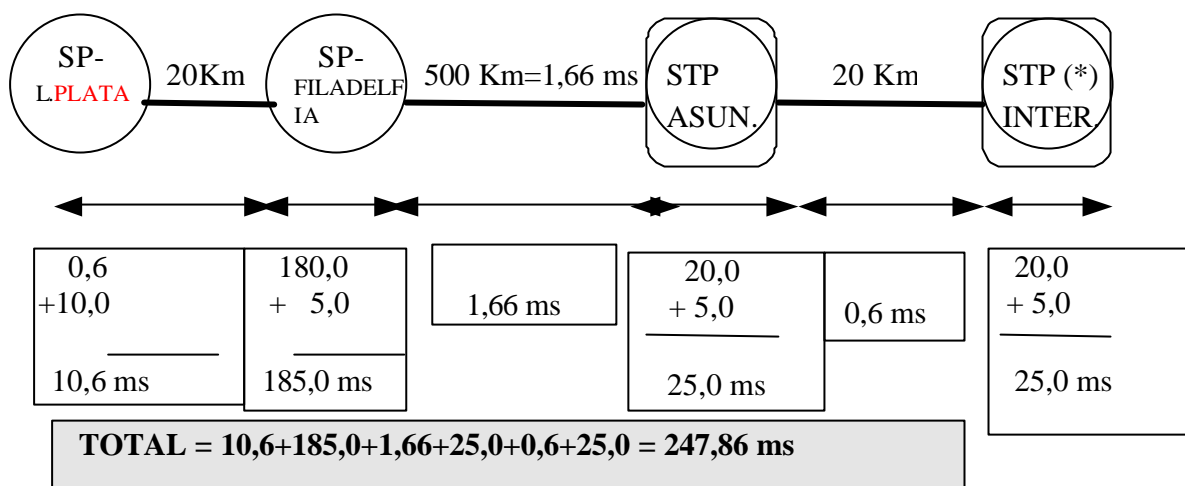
SP-
L.PLATA

20Km

SP-
FILADELFIA

500 Km=1,66 ms

STP
ASUN.

20 Km

STP (*)
INTER.

0,6
+10,0
10,6 ms

180,0
+ 5,0
185,0 ms

1,66 ms

20,0
+ 5,0
25,0 ms

0,6 ms

20,0
+ 5,0
25,0 ms

**TOTAL = 10,6+185,0+1,66+25,0+0,6+25,0 = 247,86 ms**